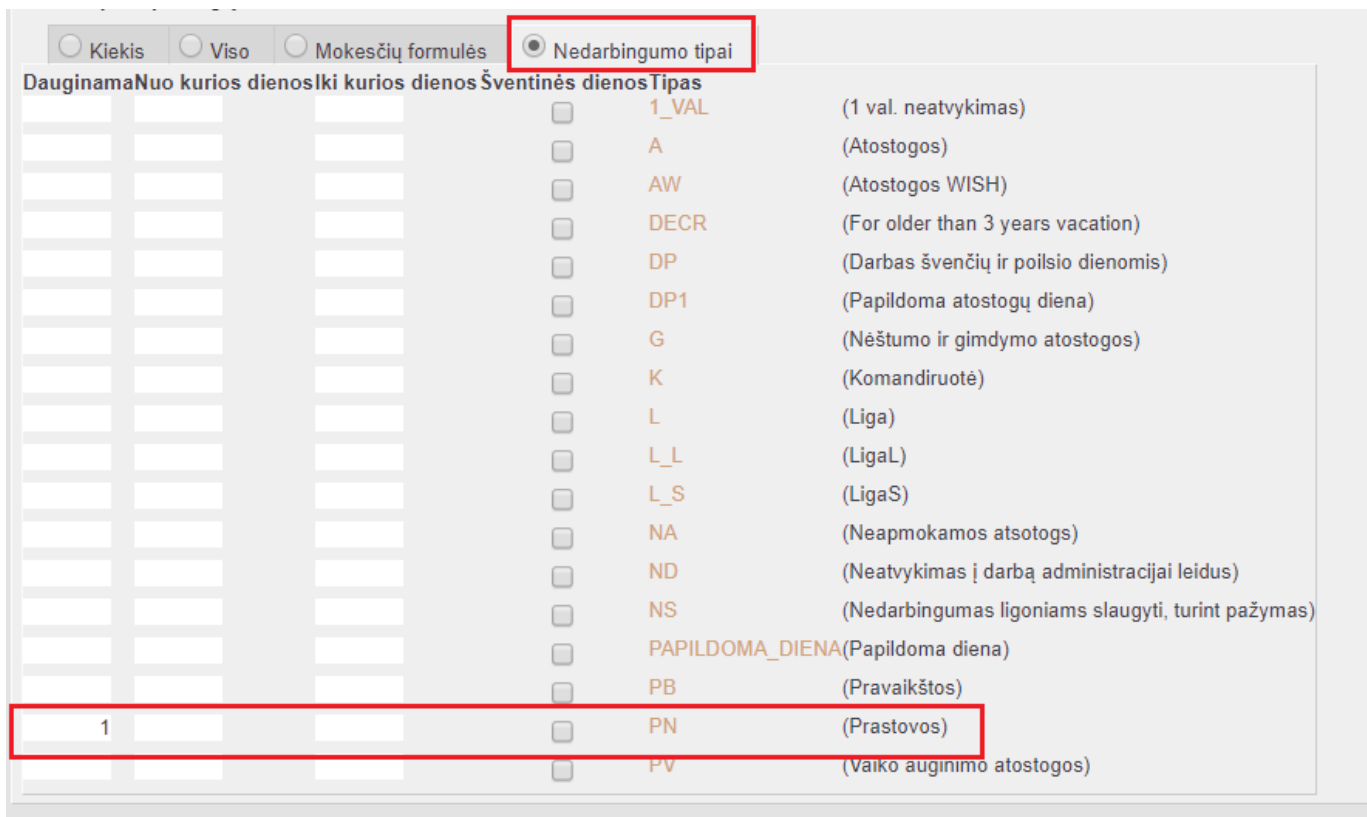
Kiekis Viso Mokesčių formulės Nedarbingumo tipai

| Dauginama | Nuo kurios dienos | Iki kurios dienos | Šventinės dienos | Tipas | |
|---|---|---|---|---|---|
| | | | | 1_VAL | (1 val. neatvykimas) |
| | | | | A | (Atostogos) |
| | | | | AW | (Atostogos WISH) |
| | | | | DECR | (For older than 3 years vacation) |
| | | | | DP | (Darbas švenčių ir poilsio dienomis) |
| | | | | DP1 | (Papildoma atostogų diena) |
| | | | | G | (Nėštumo ir gimdymo atostogos) |
| | | | | K | (Komandiruotė) |
| | | | | L | (Liga) |
| | | | | L_L | (LigaL) |
| | | | | L_S | (LigaS) |
| | | | | NA | (Neapmokamos atsotogs) |
| | | | | ND | (Neatvykimas į darbą administracijai leidus) |
| | | | | NS | (Nedarbingumas ligoniams slaugyti, turint pažymas) |
| | | | | PAPILDOMA_DIENA | (Papildoma diena) |
| | | | | PB | (Pravaikštos) |
| 1 | | | | PN | (Prastovos) |
| | | | | PV | (Vaiko auginimo atostogos) |